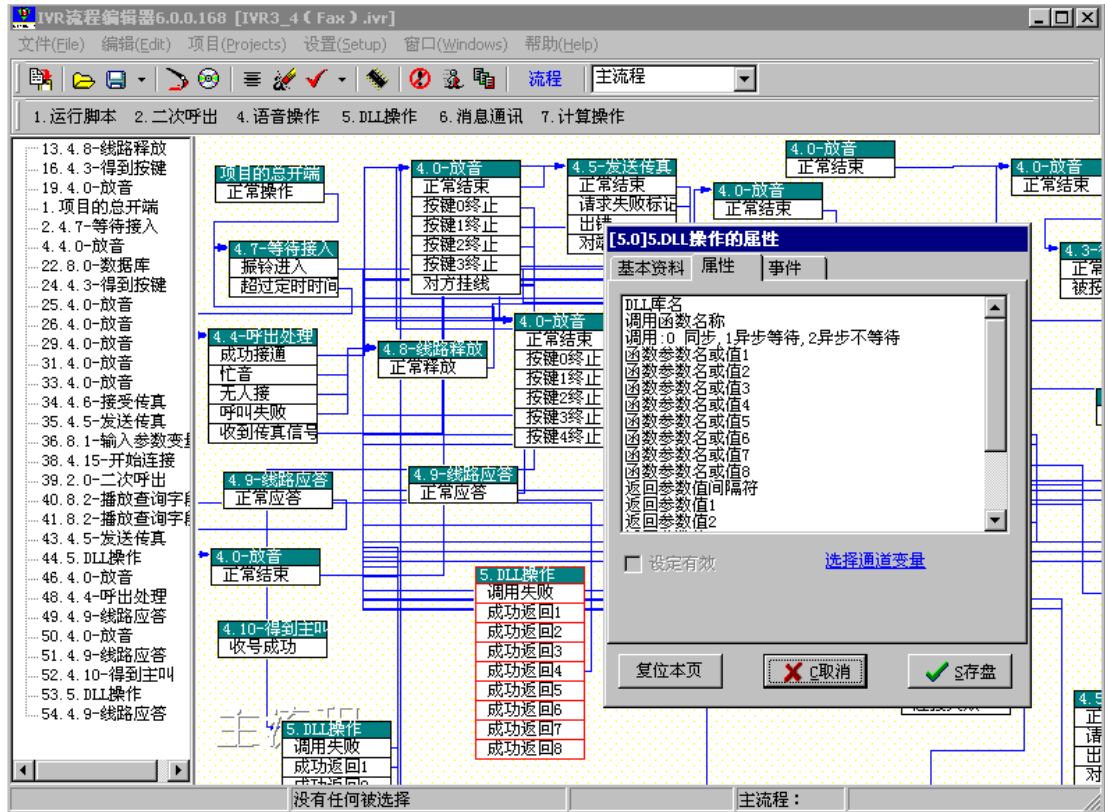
IVR流程编辑器6.0.0.168 [IVR3_4（Fax）.ivr]

文件(File) 编辑(Edit) 项目(Projects) 设置(Setup) 窗口(Windows) 帮助(Help)

流程 主流程

1.运行脚本 2.二次呼出 4.语音操作 5.DLL操作 6.消息通讯 7.计算操作

13.4.8-线路释放
16.4.3-得到按键
19.4.0-放音
1.项目的总开端
2.4.7-等待接入
4.4.0-放音
22.8.0-数据库
24.4.3-得到按键
25.4.0-放音
26.4.0-放音
29.4.0-放音
31.4.0-放音
33.4.0-放音
34.4.6-接受传真
35.4.5-发送传真
36.8.1-输入参数变
38.4.15-开始连接
39.2.0-二次呼出
40.8.2-播放查询字
41.8.2-播放查询字
43.4.5-发送传真
44.5.DLL操作
46.4.0-放音
48.4.4-呼出处理
49.4.9-线路应答
50.4.0-放音
51.4.9-线路应答
52.4.10-得到主叫
53.5.DLL操作
54.4.9-线路应答

项目的总开端
正常操作

4.7-等待接入
振铃进入
超过定时时间

4.0-放音
正常结束
按键0终止
按键1终止
按键2终止
按键3终止
对方挂线

4.5-发送传真
正常结束
请求失败标记
出错
对剩

4.0-放音
正常结束

4.0-放音
正常结束

4.0-放音
正常结束

4.3-
正
被挂

4.4-呼出处理
成功接通
忙音
无人接
呼叫失败
收到传真信号

4.8-线路释放
正常释放

4.0-放音
正常结束
按键0终止
按键1终止
按键2终止
按键3终止
按键4终止

4.9-线路应答
正常应答

4.9-线路应答
正常应答

4.0-放音
正常结束

4.10-得到主叫
收号成功

5.DLL操作
调用失败
成功返回1
成功返回2
成功返回3
成功返回4
成功返回5
成功返回6
成功返回7
成功返回8

5.DLL操作
调用失败
成功返回1
成功返回2

主流程

[5.0]5.DLL操作的属性
基本资料 属性 事件
DLL库名
调用函数名称
调用:0 同步,1异步等待,2异步不等待
函数参数名或值1
函数参数名或值2
函数参数名或值3
函数参数名或值4
函数参数名或值5
函数参数名或值6
函数参数名或值7
函数参数名或值8
返回参数值间隔符
返回参数值1
返回参数值2
设定有效
选择通道变量
复位本页
C取消
S存盘

4.5
正
请
出
对

没有任何被选择
主流程：